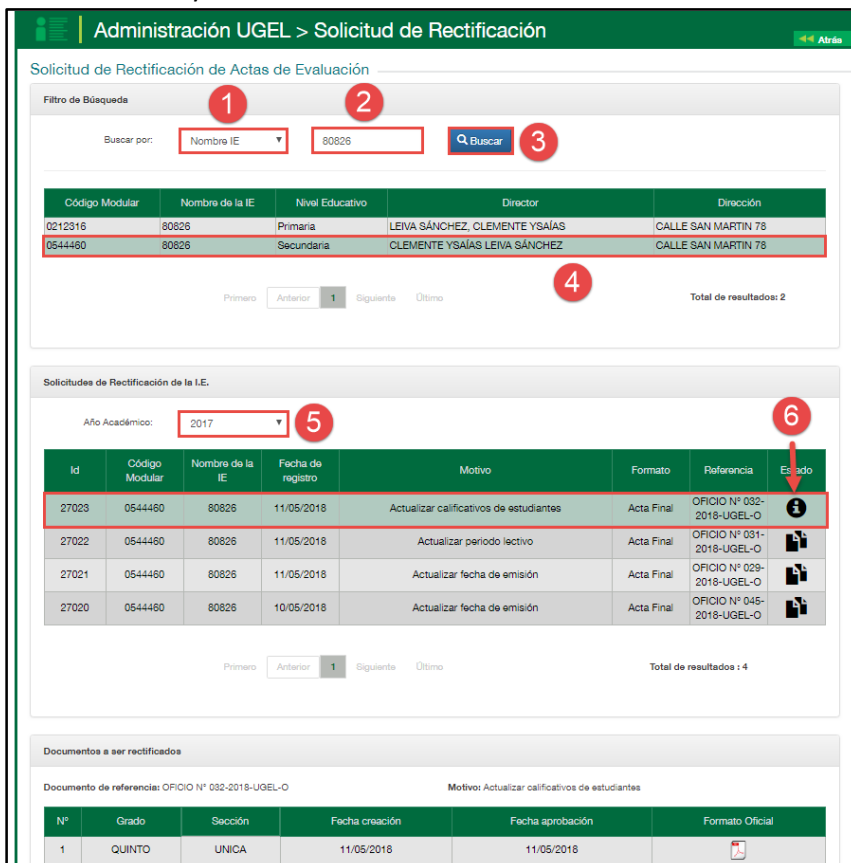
Administración UGEL > Solicitud de Rectificación

Atrás

Solicitud de Rectificación de Actas de Evaluación

Filtro de Búsqueda

1 2

Buscar por: Nombre IE 80826 Buscar 3

| Código Modular | Nombre de la IE | Nivel Educativo | Director | Dirección |
|---|---|---|---|---|
| 0212316 | 80826 | Primaria | LEIVA SÁNCHEZ, CLEMENTE YSAÍAS | CALLE SAN MARTIN 78 |
| 0544460 | 80826 | Secundaria | CLEMENTE YSAÍAS LEIVA SÁNCHEZ | CALLE SAN MARTIN 78 |

4

Primero Anterior 1 Siguiente Último

Total de resultados: 2

Solicitudes de Rectificación de la I.E.

Año Académico: 2017 5

6

| Id | Código Modular | Nombre de la IE | Fecha de registro | Motivo | Formato | Referencia | Estado |
|---|---|---|---|---|---|---|---|
| 27023 | 0544460 | 80826 | 11/05/2018 | Actualizar calificativos de estudiantes | Acta Final | OFICIO N° 032-2018-UGEL-O | |
| 27022 | 0544460 | 80826 | 11/05/2018 | Actualizar periodo lectivo | Acta Final | OFICIO N° 031-2018-UGEL-O | |
| 27021 | 0544460 | 80826 | 11/05/2018 | Actualizar fecha de emisión | Acta Final | OFICIO N° 029-2018-UGEL-O | |
| 27020 | 0544460 | 80826 | 10/05/2018 | Actualizar fecha de emisión | Acta Final | OFICIO N° 045-2018-UGEL-O | |

Primero Anterior 1 Siguiente Último

Total de resultados : 4

Documentos a ser rectificados

Documento de referencia: OFICIO N° 032-2018-UGEL-O

Motivo: Actualizar calificativos de estudiantes

| N° | Grado | Sección | Fecha creación | Fecha aprobación | Formato Oficial |
|---|---|---|---|---|---|
| 1 | QUINTO | UNICA | 11/05/2018 | 11/05/2018 | |